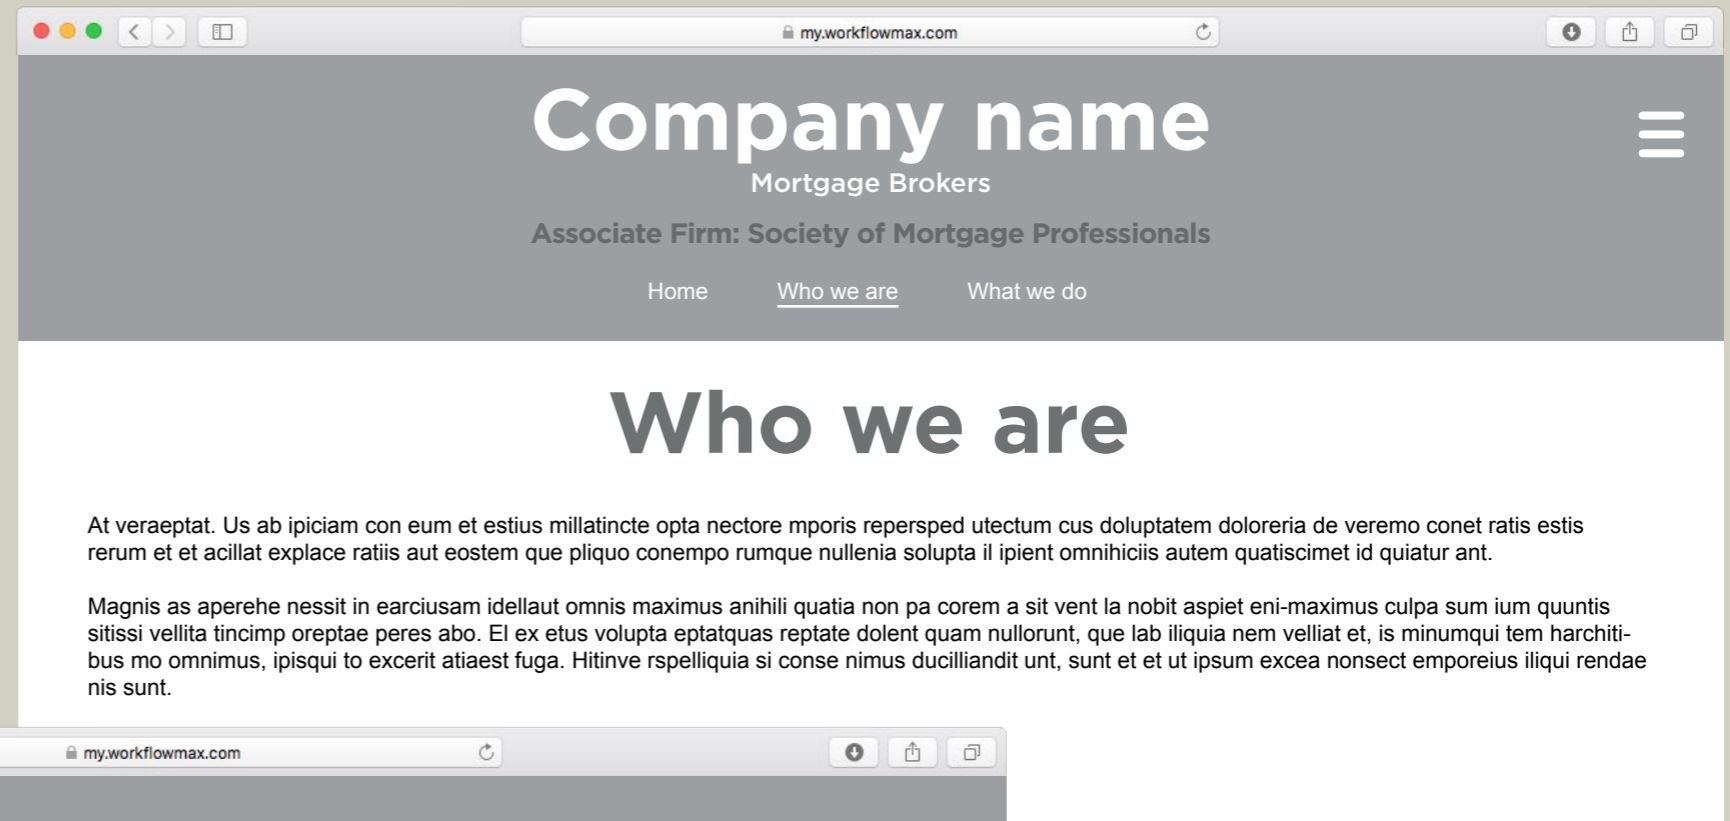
my.workflowmax.com

Company name
Mortgage Brokers

Associate Firm: Society of Mortgage Professionals

Home Who we are What we do

Who we are

At veraeptat. Us ab ipiciam con eum et estius millatincte opta nectore mporis repersped utectum cus doluptatem doloreria de veremo conet ratis estis rerum et et acillat explace ratiis aut eostem que pliquo conempo rumque nullenia solupta il ipient omnihiciis autem quatiscimet id quiatur ant.

Magnis as aperehe nessit in earciusam idellaut omnis maximus anihili quatia non pa corem a sit vent la nobit aspiet eni-maximus culpa sum ium quuntis sitissi vellita tincimp oreptae peres abo. El ex etus volupta eptatquas reptate dolent quam nullorunt, que lab iliquia nem velliat et, is minumqui tem harchitibus mo omnimus, ipisqui to excerit atiaest fuga. Hitinve rspelliquia si conse nimus ducilliandit unt, sunt et et ut ipsum excea nonsect emporeius iliqui rendae nis sunt.

my.workflowmax.com